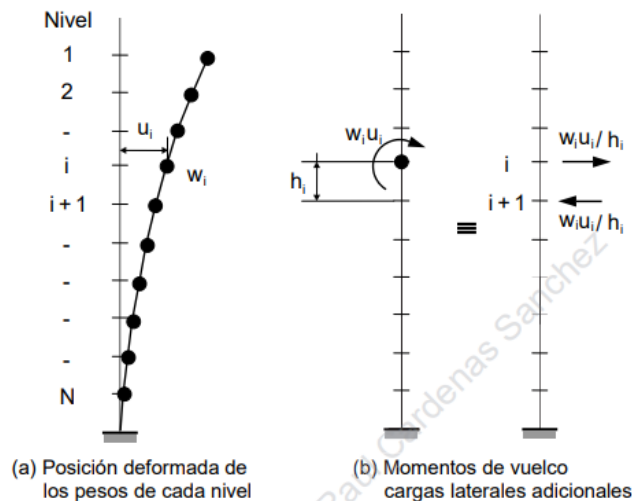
Nivel
1
2
-
$u_i$
i
$w_i$
i + 1
-
-
-
-
N

$w_i u_i$
$h_i$

≡

i
$w_i u_i / h_i$
i + 1
$w_i u_i / h_i$

(a) Posición deformada de los pesos de cada nivel

(b) Momentos de vuelco cargas laterales adicionales

Cardenas Sanchez